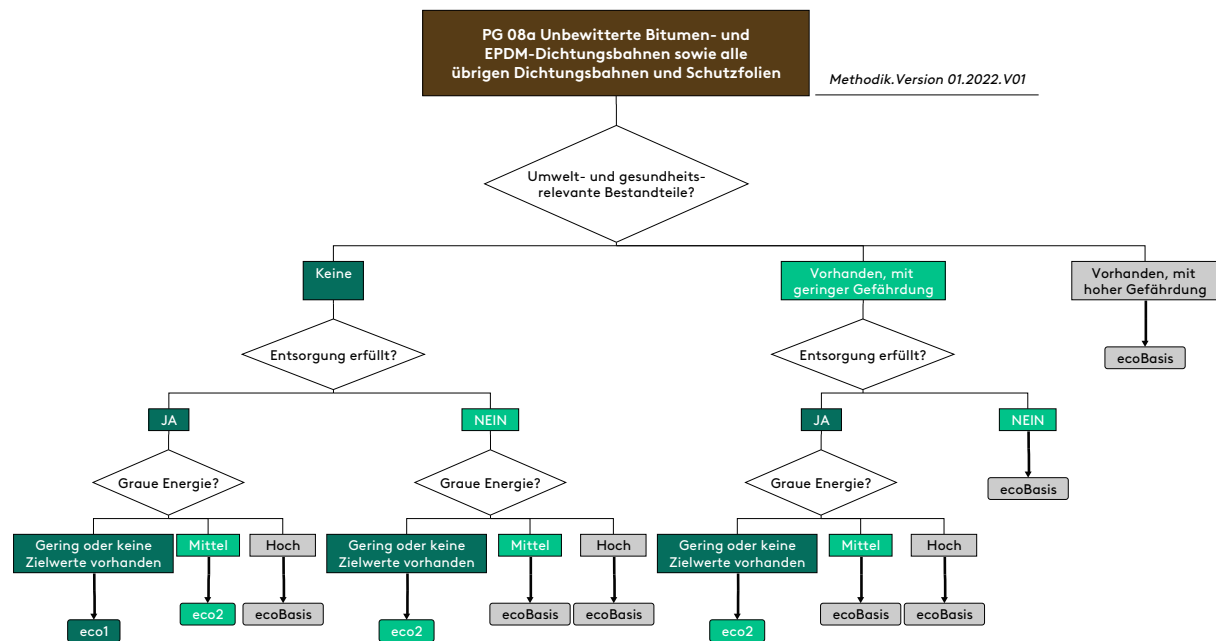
PG 08a Unbewitterte Bitumen- und EPDM-Dichtungsbahnen sowie alle übrigen Dichtungsbahnen und Schutzfolien

Methodik.Version 01.2022.V01

Umwelt- und gesundheitsrelevante Bestandteile?

Keine

Entsorgung erfüllt?

JA

Graue Energie?

Gering oder keine Zielwerte vorhanden

eco1

Mittel

eco2

Hoch

ecoBasis

NEIN

Graue Energie?

Gering oder keine Zielwerte vorhanden

eco2

Mittel

ecoBasis

Hoch

ecoBasis

Vorhanden, mit geringer Gefährdung

Entsorgung erfüllt?

JA

Graue Energie?

Gering oder keine Zielwerte vorhanden

eco2

Mittel

ecoBasis

Hoch

ecoBasis

NEIN

ecoBasis

Vorhanden, mit hoher Gefährdung

ecoBasis